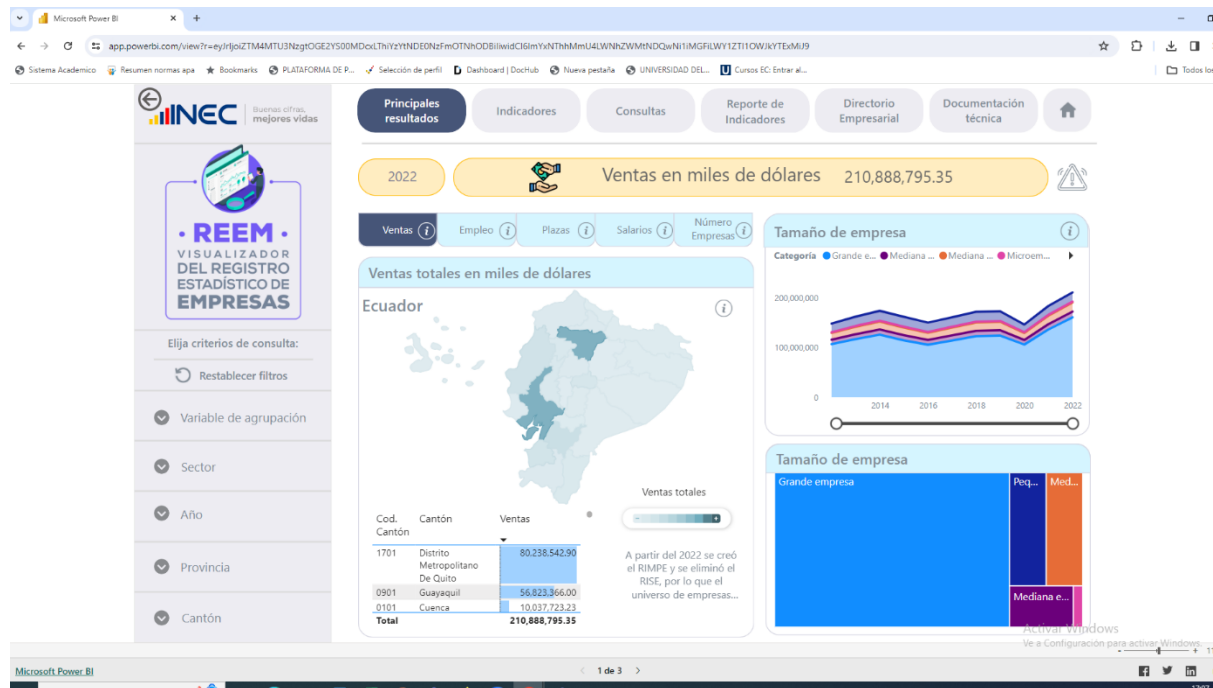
Microsoft Power BI × +

app.powerbi.com/view?r=eyJrIjoiZTM4MTU3NzgtOGE2YS00MDcxLThiYzYtNDE0NzFmOTNhODBiIiwidCI6ImYxNThhMmU4LWNhZWMtNDQwNi1iMGFiLWY1ZTI1OWJkYTExMiJ9

Sistema Academico Resumen normas apa Bookmarks PLATAFORMA DE P... Selección de perfil Dashboard | DocHub Nueva pestaña UNIVERSIDAD DEL... Cursos EC: Entrar al... Todos los

INEC Buenas cifras, mejores vidas

Principales resultados | Indicadores | Consultas | Reporte de Indicadores | Directorio Empresarial | Documentación técnica

· REEM · VISUALIZADOR DEL REGISTRO ESTADÍSTICO DE EMPRESAS

Elija criterios de consulta:

Restablecer filtros

Variable de agrupación

Sector

Año

Provincia

Cantón

2022

Ventas en miles de dólares 210,888,795.35

Ventas | Empleo | Plazas | Salarios | Número Empresas

Ventas totales en miles de dólares

Ecuador

Ventas totales

| Cod. Cantón | Cantón | Ventas |
|---|---|---|
| 1701 | Distrito Metropolitano De Quito | 80,238,542.90 |
| 0901 | Guayaquil | 56,823,366.00 |
| 0101 | Cuenca | 10,037,723.23 |
| Total | | 210,888,795.35 |

A partir del 2022 se creó el RIMPE y se eliminó el RISE, por lo que el universo de empresas...

Tamaño de empresa

Categoría Grande e... Mediana ... Mediana ... Microem...

200,000,000

100,000,000

0

2014 2016 2018 2020 2022

Tamaño de empresa

Grande empresa

Peq...

Med...

Mediana e...

Activar Windows
Ve a Configuración para activar Windows.

Microsoft Power BI

1 de 3